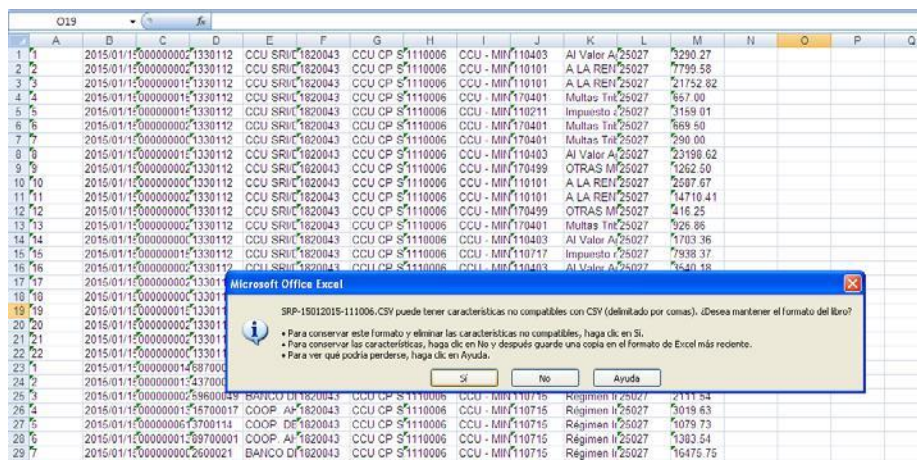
O19 $f_x$

| | A | B | C | D | E | F | G | H | I | J | K | L | M | N | O | P | Q |
|---|---|---|---|---|---|---|---|---|---|---|---|---|---|---|---|---|---|
| 1 | 1 | 2015/01/1 | 000000002 | 1330112 | CCU SRI/C | 1820043 | CCU CP S | 1110006 | CCU - MIN | 110403 | Al Valor A | 25027 | 3290.27 | | | | |
| 2 | 2 | 2015/01/1 | 000000002 | 1330112 | CCU SRI/C | 1820043 | CCU CP S | 1110006 | CCU - MIN | 110101 | A LA REN | 25027 | 7799.58 | | | | |
| 3 | 3 | 2015/01/1 | 000000001 | 1330112 | CCU SRI/C | 1820043 | CCU CP S | 1110006 | CCU - MIN | 110101 | A LA REN | 25027 | 21752.82 | | | | |
| 4 | 4 | 2015/01/1 | 000000001 | 1330112 | CCU SRI/C | 1820043 | CCU CP S | 1110006 | CCU - MIN | 110401 | Multas Trit | 25027 | 657.00 | | | | |
| 5 | 5 | 2015/01/1 | 000000001 | 1330112 | CCU SRI/C | 1820043 | CCU CP S | 1110006 | CCU - MIN | 110211 | Impuesto a | 25027 | 3159.01 | | | | |
| 6 | 6 | 2015/01/1 | 000000001 | 1330112 | CCU SRI/C | 1820043 | CCU CP S | 1110006 | CCU - MIN | 110401 | Multas Trit | 25027 | 669.50 | | | | |
| 7 | 7 | 2015/01/1 | 000000000 | 1330112 | CCU SRI/C | 1820043 | CCU CP S | 1110006 | CCU - MIN | 110401 | Multas Trit | 25027 | 290.00 | | | | |
| 8 | 8 | 2015/01/1 | 000000000 | 1330112 | CCU SRI/C | 1820043 | CCU CP S | 1110006 | CCU - MIN | 110403 | Al Valor A | 25027 | 23198.62 | | | | |
| 9 | 9 | 2015/01/1 | 000000000 | 1330112 | CCU SRI/C | 1820043 | CCU CP S | 1110006 | CCU - MIN | 110499 | OTRAS M | 25027 | 1262.50 | | | | |
| 10 | 10 | 2015/01/1 | 000000000 | 1330112 | CCU SRI/C | 1820043 | CCU CP S | 1110006 | CCU - MIN | 110101 | A LA REN | 25027 | 2507.67 | | | | |
| 11 | 11 | 2015/01/1 | 000000002 | 1330112 | CCU SRI/C | 1820043 | CCU CP S | 1110006 | CCU - MIN | 110101 | A LA REN | 25027 | 14710.41 | | | | |
| 12 | 12 | 2015/01/1 | 000000002 | 1330112 | CCU SRI/C | 1820043 | CCU CP S | 1110006 | CCU - MIN | 110499 | OTRAS M | 25027 | 416.25 | | | | |
| 13 | 13 | 2015/01/1 | 000000002 | 1330112 | CCU SRI/C | 1820043 | CCU CP S | 1110006 | CCU - MIN | 110401 | Multas Trit | 25027 | 926.86 | | | | |
| 14 | 14 | 2015/01/1 | 000000002 | 1330112 | CCU SRI/C | 1820043 | CCU CP S | 1110006 | CCU - MIN | 110403 | Al Valor A | 25027 | 1703.36 | | | | |
| 15 | 15 | 2015/01/1 | 000000001 | 1330112 | CCU SRI/C | 1820043 | CCU CP S | 1110006 | CCU - MIN | 110717 | Impuesto r | 25027 | 7938.37 | | | | |
| 16 | 16 | 2015/01/1 | 000000000 | 1330112 | CCU SRI/C | 1820043 | CCU CP S | 1110006 | CCU - MIN | 110403 | Al Valor A | 25027 | 3540.18 | | | | |
| 17 | 17 | 2015/01/1 | 000000002 | 13301 | | | | | | | | | | | | | |
| 18 | 18 | 2015/01/1 | 000000000 | 13301 | | | | | | | | | | | | | |
| 19 | 19 | 2015/01/1 | 000000001 | 13301 | | | | | | | | | | | | | |
| 20 | 20 | 2015/01/1 | 000000002 | 13301 | | | | | | | | | | | | | |
| 21 | 21 | 2015/01/1 | 000000002 | 13301 | | | | | | | | | | | | | |
| 22 | 22 | 2015/01/1 | 000000001 | 13301 | | | | | | | | | | | | | |
| 23 | 1 | 2015/01/1 | 000000001 | 4687000 | | | | | | | | | | | | | |
| 24 | 2 | 2015/01/1 | 000000001 | 3437000 | | | | | | | | | | | | | |
| 25 | 3 | 2015/01/1 | 000000002 | 59600049 | BANCO D | 1820043 | CCU CP S | 1110006 | CCU - MIN | 110715 | Régimen I | 25027 | 2111.54 | | | | |
| 26 | 4 | 2015/01/1 | 000000001 | 15700017 | COOP. A | 1820043 | CCU CP S | 1110006 | CCU - MIN | 110715 | Régimen I | 25027 | 3019.63 | | | | |
| 27 | 5 | 2015/01/1 | 000000006 | 3700114 | COOP. D | 1820043 | CCU CP S | 1110006 | CCU - MIN | 110715 | Régimen I | 25027 | 1079.73 | | | | |
| 28 | 6 | 2015/01/1 | 000000001 | 89700001 | COOP. A | 1820043 | CCU CP S | 1110006 | CCU - MIN | 110715 | Régimen I | 25027 | 1383.54 | | | | |
| 29 | 7 | 2015/01/1 | 000000000 | 2600021 | BANCO D | 1820043 | CCU CP S | 1110006 | CCU - MIN | 110715 | Régimen I | 25027 | 16475.75 | | | | |

Microsoft Office Excel

SRP-15012015-111006.CSV puede tener características no compatibles con CSV (delimitado por comas). ¿Desea mantener el formato del libro?

• Para conservar este formato y eliminar las características no compatibles, haga clic en Sí.
• Para conservar las características, haga clic en No y después guarde una copia en el formato de Excel más reciente.
• Para ver qué podría perderse, haga clic en Ayuda.

Sí No Ayuda